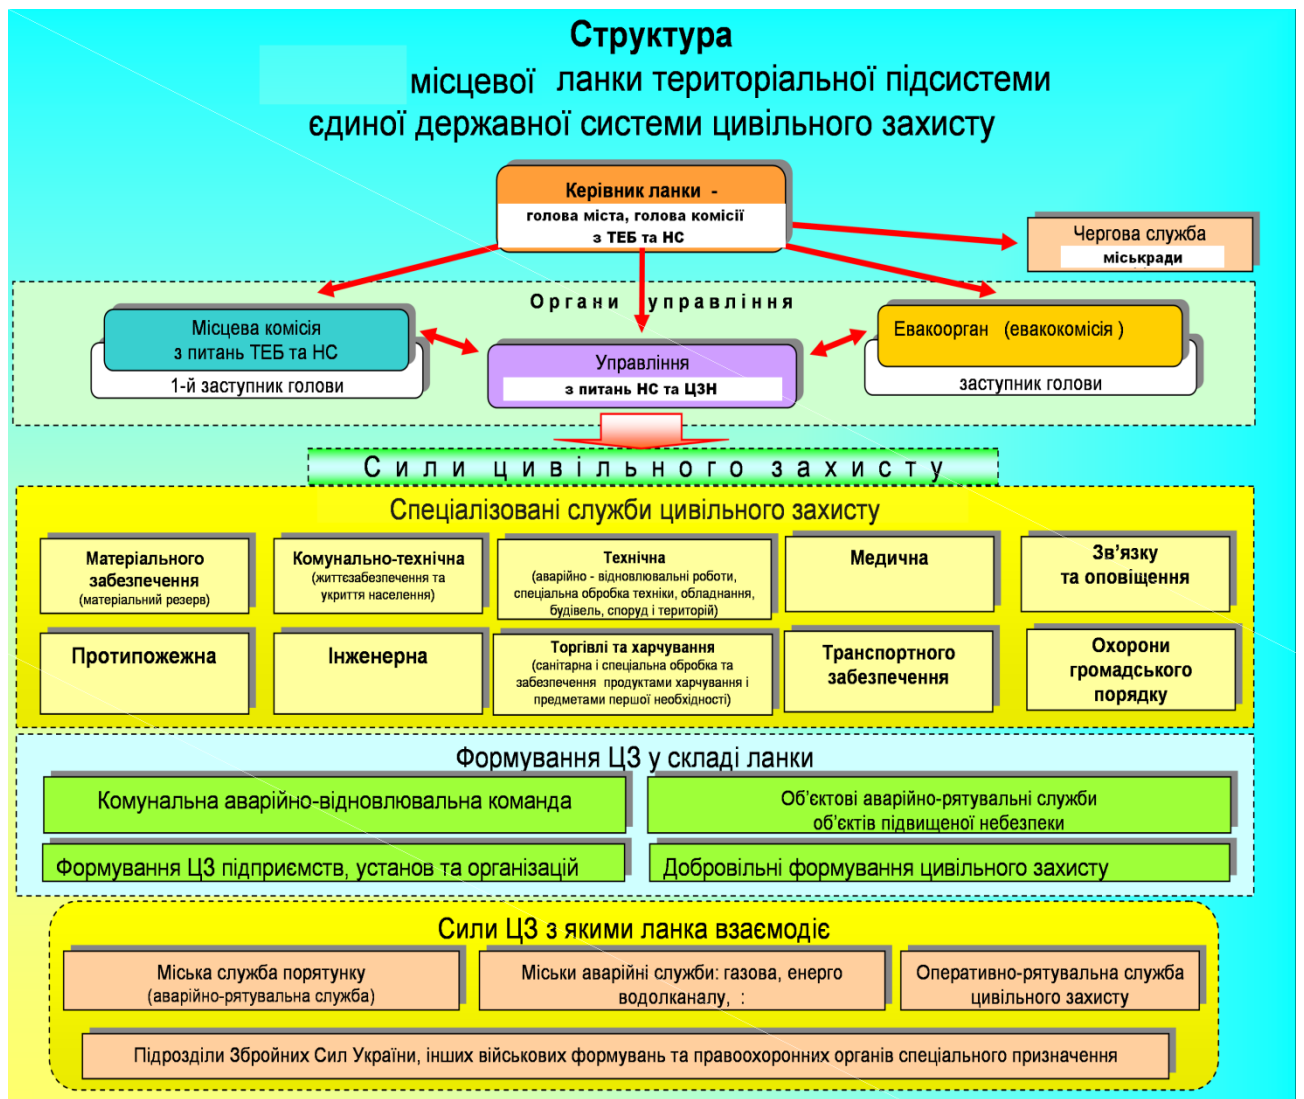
Структура
місцевої ланки територіальної підсистеми
єдиної державної системи цивільного захисту

Керівник ланки -
голова міста, голова комісії з ТЕБ та НС

Чергова служба
міськради

Органи управління

Місцева комісія з питань ТЕБ та НС
1-й заступник голови

Управління
з питань НС та ЦЗН

Евакоорган (евакокомісія )
заступник голови

Сили цивільного захисту

Спеціалізовані служби цивільного захисту

Матеріального забезпечення (матеріальний резерв)

Комунально-технічна (життєзабезпечення та укриття населення)

Технічна (аварійно - відновлювальні роботи, спеціальна обробка техніки, обладнання, будівель, споруд і територій)

Медична

Зв'язку та оповіщення

Протипожежна

Інженерна

Торгівлі та харчування (санітарна і спеціальна обробка та забезпечення продуктами харчування і предметами першої необхідності)

Транспортного забезпечення

Охорони громадського порядку

Формування ЦЗ у складі ланки

Комунальна аварійно-відновлювальна команда

Об'єктові аварійно-рятувальні служби об'єктів підвищеної небезпеки

Формування ЦЗ підприємств, установ та організацій

Добровільні формування цивільного захисту

Сили ЦЗ з якими ланка взаємодіє

Міська служба порятунку (аварійно-рятувальна служба)

Міськи аварійні служби: газова, енерго водоканалу, :

Оперативно-рятувальна служба цивільного захисту

Підрозділи Збройних Сил України, інших військових формувань та правоохоронних органів спеціального призначення